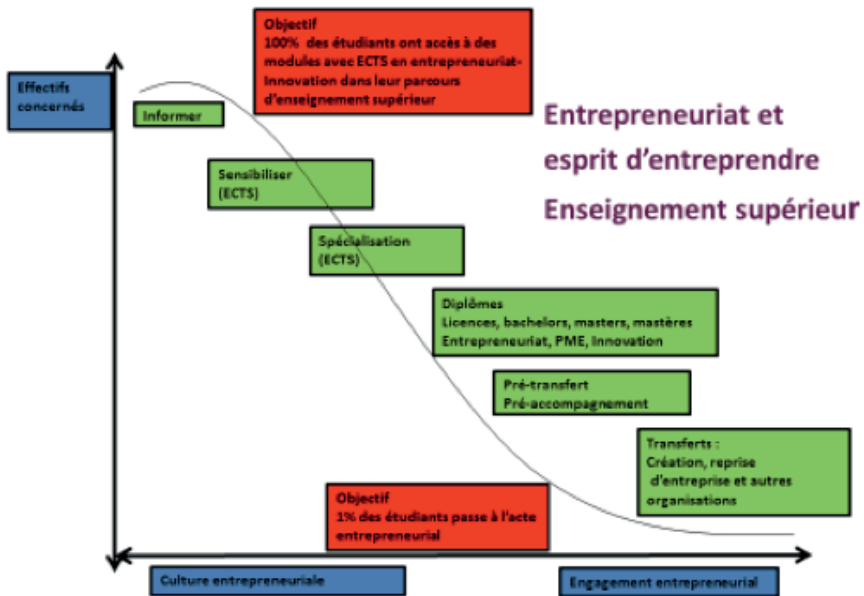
Effectifs concernés

Objectif
100% des étudiants ont accès à des modules avec ECTS en entrepreneuriat-Innovation dans leur parcours d'enseignement supérieur

Entrepreneuriat et esprit d'entreprendre
Enseignement supérieur

Informer

Sensibiliser
(ECTS)

Spécialisation
(ECTS)

Diplômes
Licences, bachelors, masters, mastères
Entrepreneuriat, PME, Innovation

Pré-transfert
Pré-accompagnement

Transferts :
Création, reprise d'entreprise et autres organisations

Objectif
1% des étudiants passe à l'acte entrepreneurial

Culture entrepreneuriale

Engagement entrepreneurial